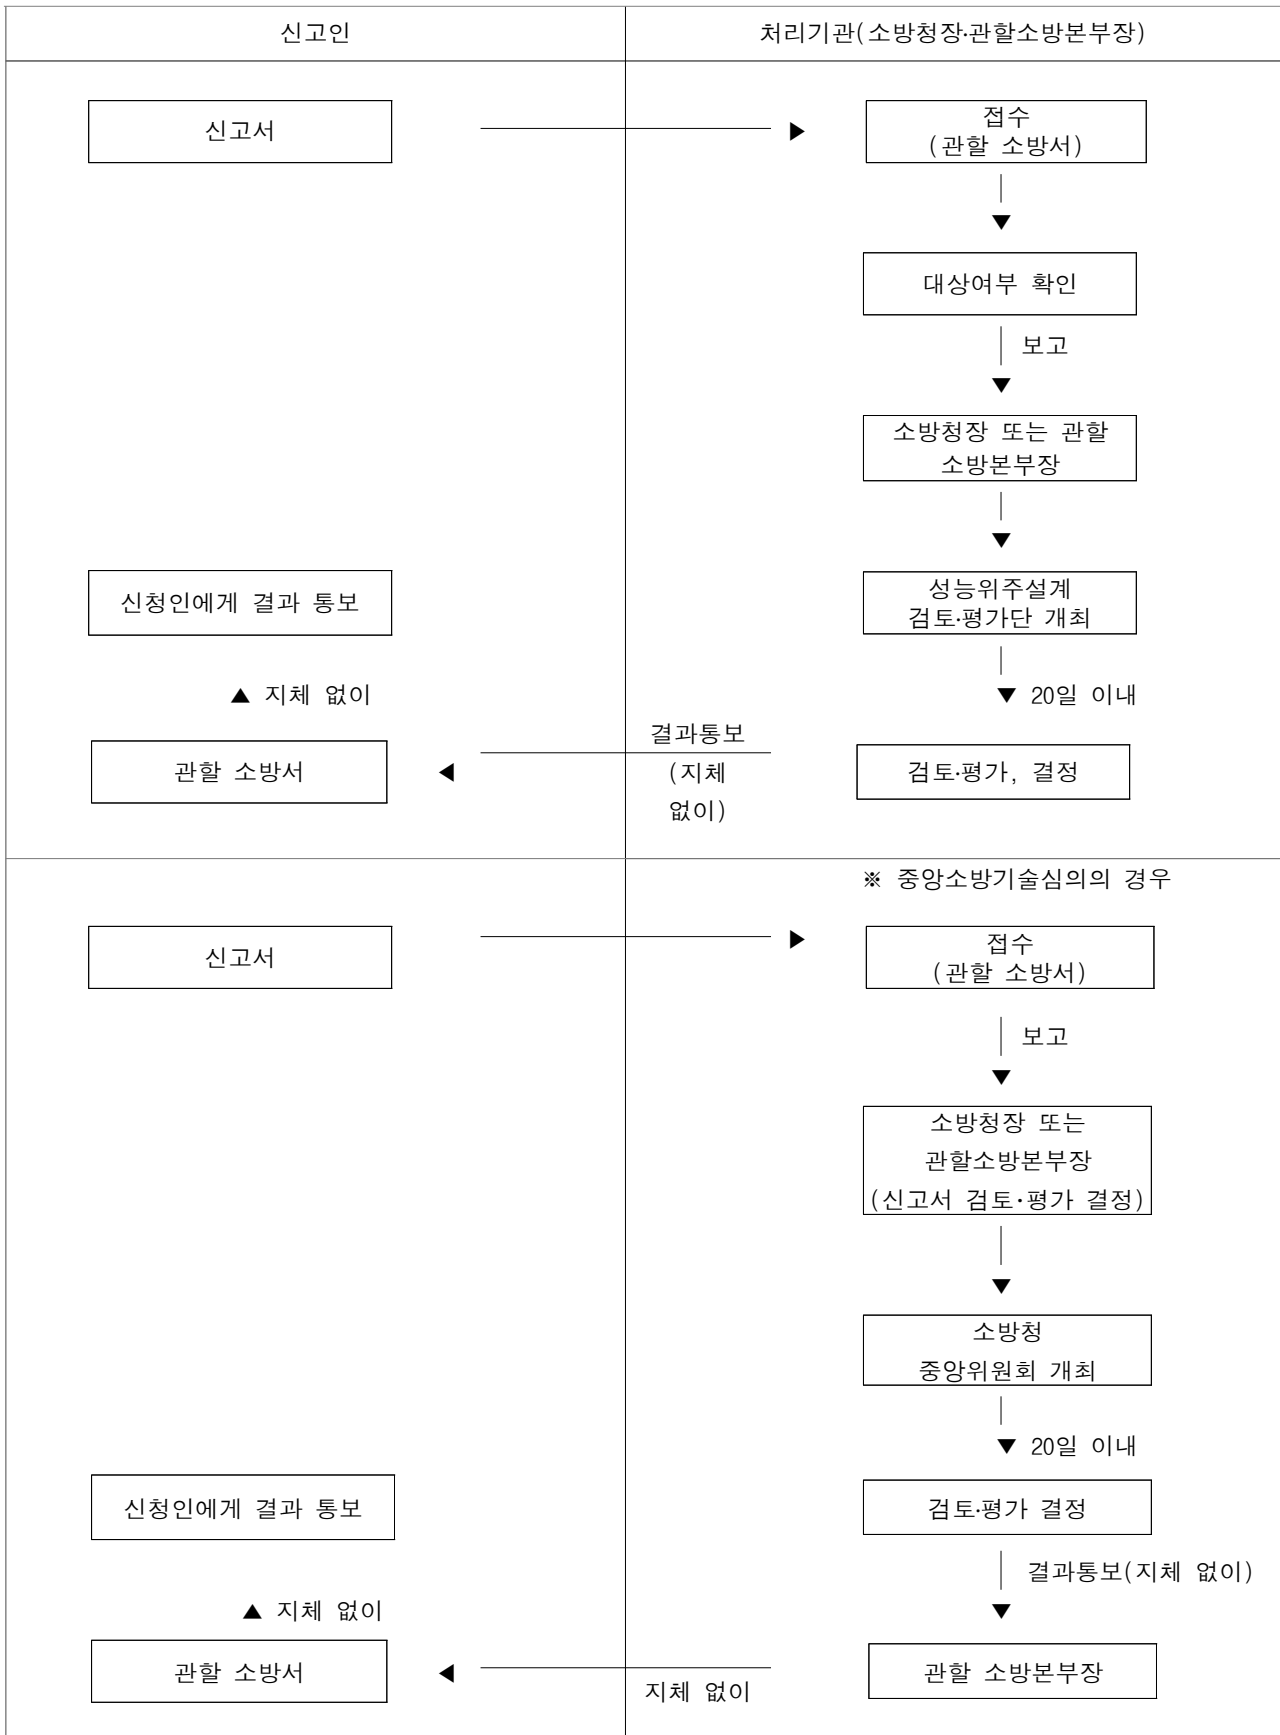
| 신고인 | 처리기관(소방청장·관할소방본부장) |
|---|---|
| 신고서 | 접수 (관할 소방서) |
| | 대상여부 확인 |
| | 보고 |
| | 소방청장 또는 관할 소방본부장 |
| 신청인에게 결과 통보 | 성능위주설계 검토·평가단 개최 |
| 지체 없이 | 20일 이내 |
| 관할 소방서 | 결과통보 (지체 없이) 검토·평가, 결정 |
| | ※ 중앙소방기술심의의 경우 |
| 신고서 | 접수 (관할 소방서) |
| | 보고 |
| | 소방청장 또는 관할소방본부장 (신고서 검토·평가 결정) |
| | 소방청 중앙위원회 개최 |
| | 20일 이내 |
| 신청인에게 결과 통보 | 검토·평가 결정 |
| | 결과통보(지체 없이) |
| 지체 없이 | |
| 관할 소방서 | 지체 없이 관할 소방본부장 |